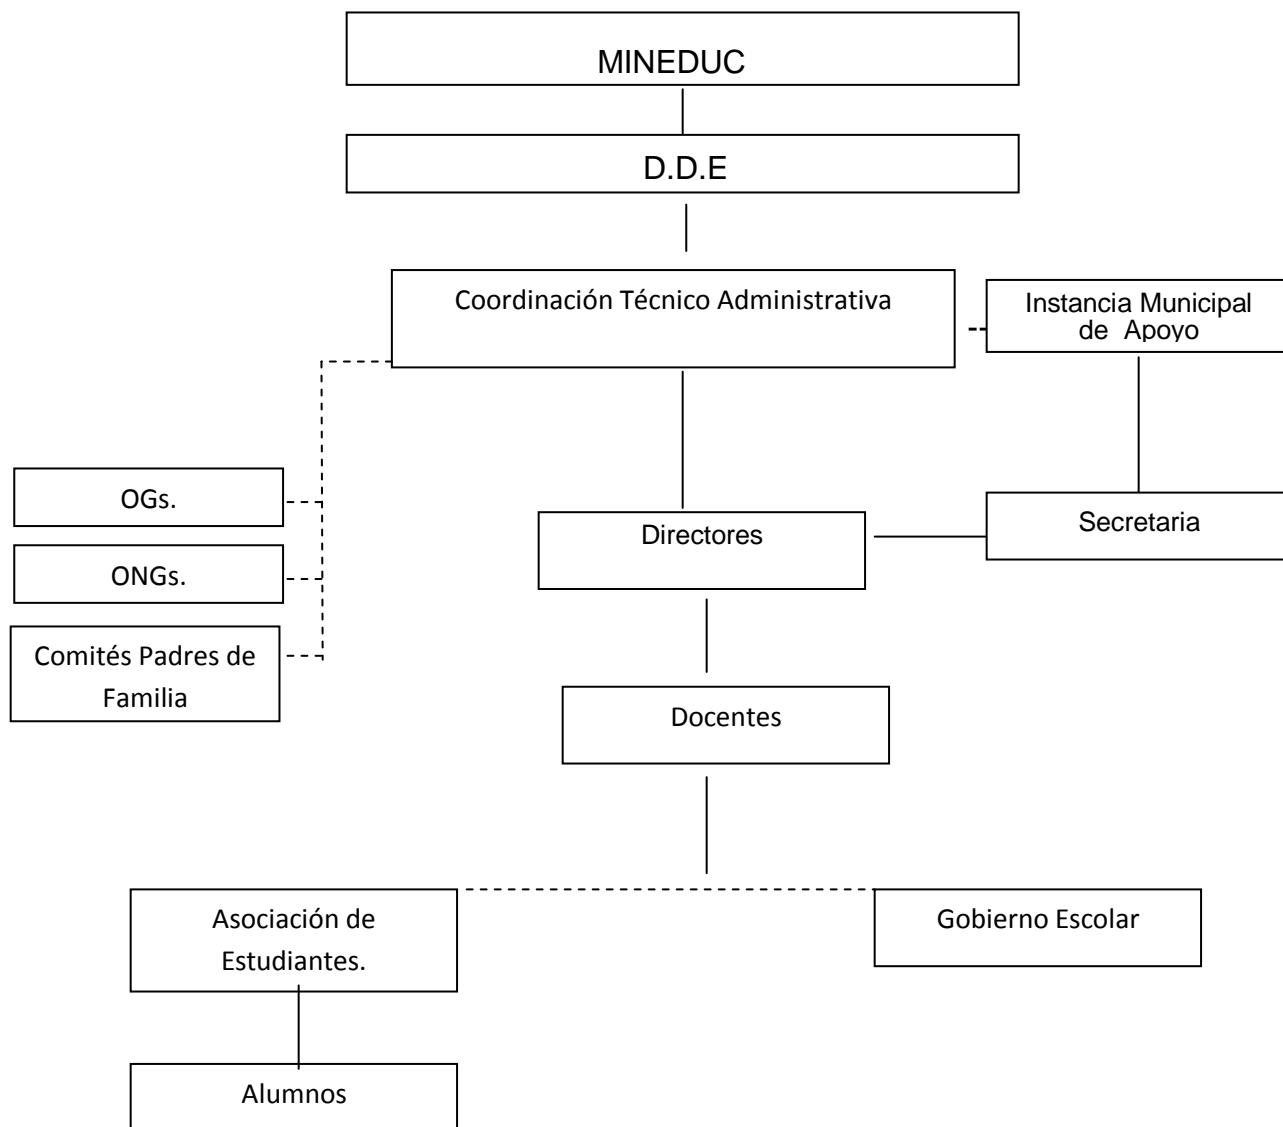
MINEDUC

D.D.E

Coordinación Técnico Administrativa

Instancia Municipal de Apoyo

OGs.

ONGs.

Comités Padres de Familia

Directores

Secretaria

Docentes

Asociación de Estudiantes.

Gobierno Escolar

Alumnos